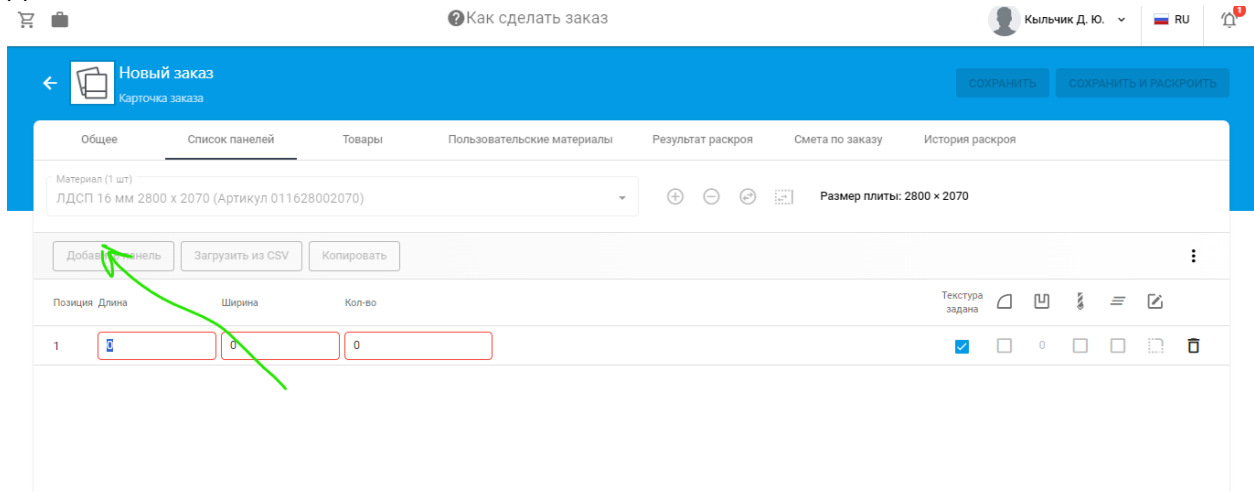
Как сделать заказ

Кыльчик Д. Ю.

RU

1

Новый заказ
Карточка заказа

СОХРАНИТЬ

СОХРАНИТЬ И РАСКРОИТЬ

Общее
Список панелей
Товары
Пользовательские материалы
Результат раскроя
Смета по заказу
История раскроя

Материал (1 шт)
ЛДСП 16 мм 2800 x 2070 (Артикул 011628002070)

Размер плиты: 2800 × 2070

Доба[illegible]анель
Загрузить из CSV
Копировать

| Позиция | Длина | Ширина | Кол-во | Текстура задана |
|---|---|---|---|---|
| 1 | 0 | 0 | 0 | |

0